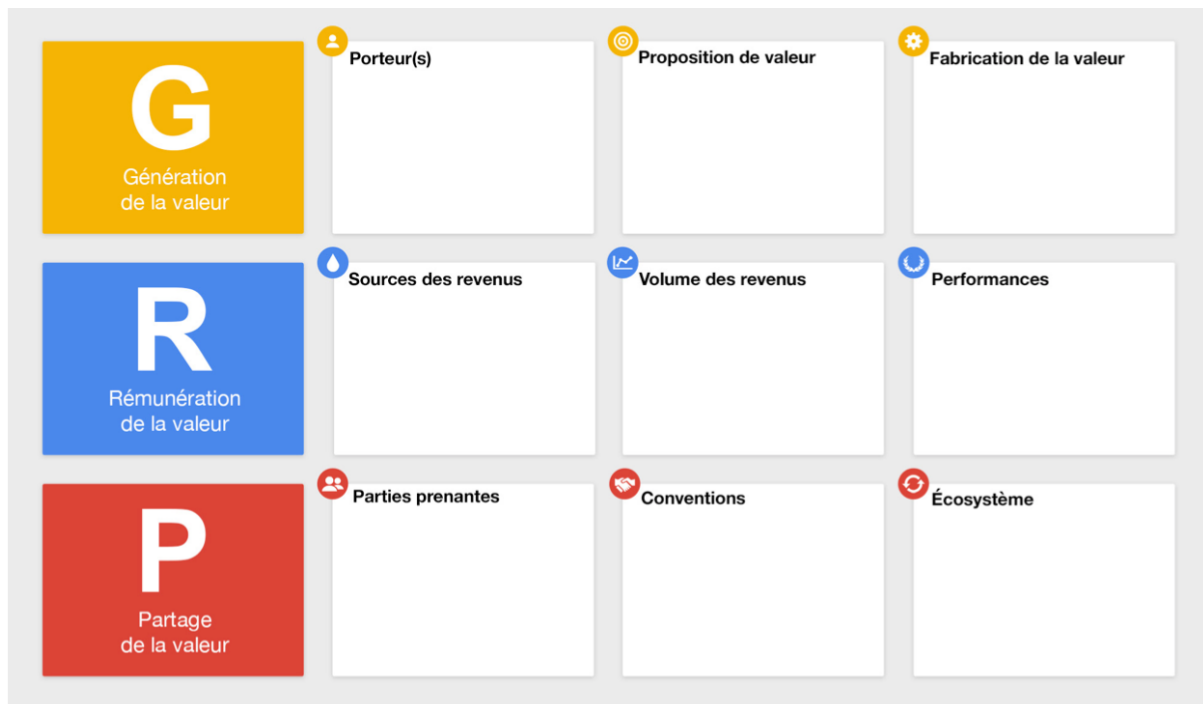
G
Génération de la valeur

Porteur(s)

Proposition de valeur

Fabrication de la valeur

R
Rémunération de la valeur

Sources des revenus

Volume des revenus

Performances

P
Partage de la valeur

Parties prenantes

Conventions

Écosystème